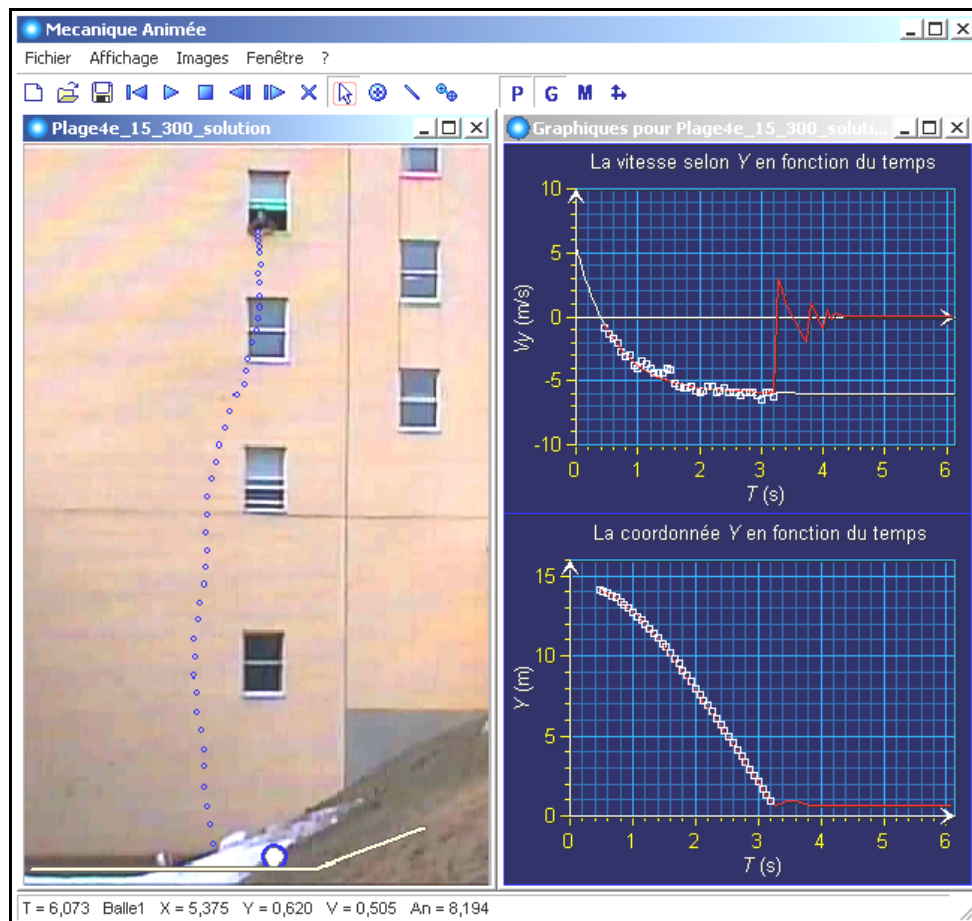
Mecanique Animée

Fichier Affichage Images Fenêtre ?

P G M

Plage4e_15_300_solution

Graphiques pour Plage4e_15_300_soluti...

La vitesse selon $Y$ en fonction du temps

10
5
0
-5
-10

Vy (m/s)

0 1 2 3 4 5 6

$T$ (s)

La coordonnée $Y$ en fonction du temps

15
10
5
0

Y (m)

0 1 2 3 4 5 6

$T$ (s)

T = 6,073 Balle1 X = 5,375 Y = 0,620 V = 0,505 An = 8,194